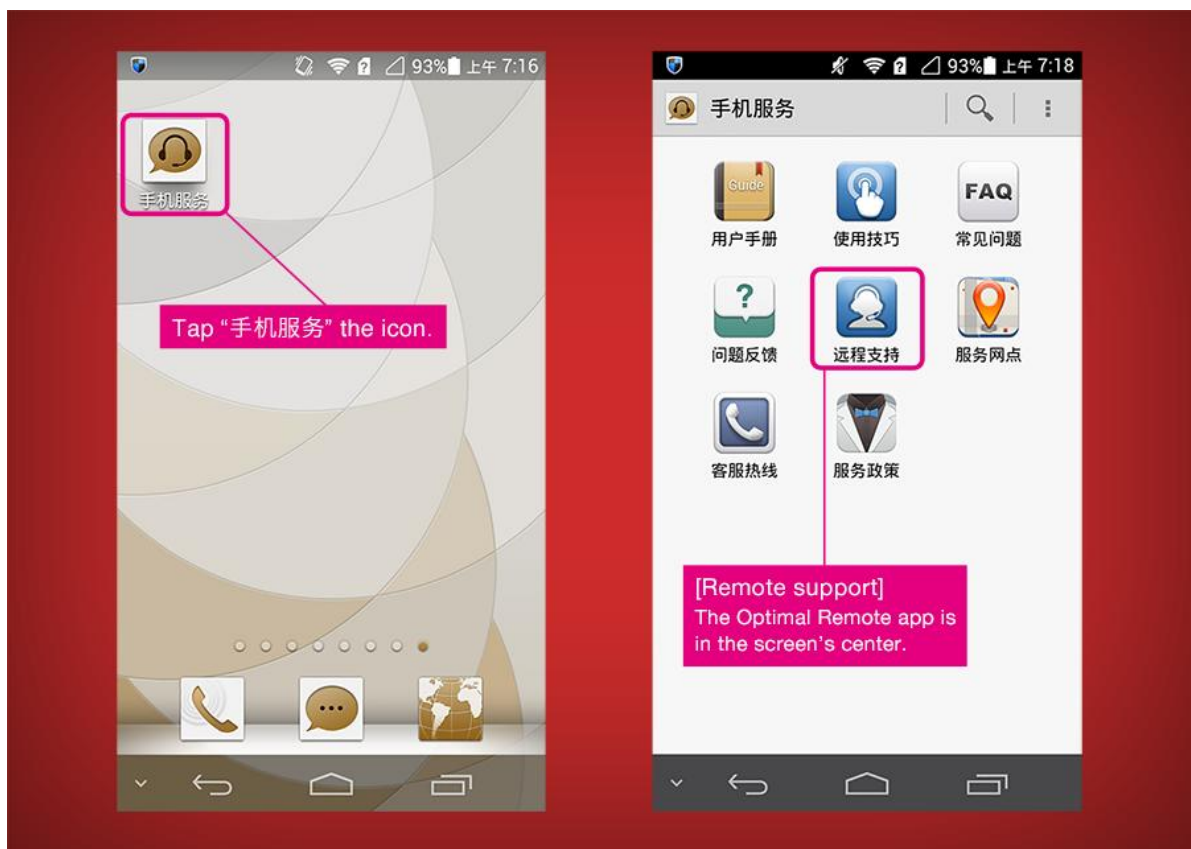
93% 上午 7:16

手机服务

Tap "手机服务" the icon.

93% 上午 7:18

手机服务

Guide
用户手册

使用技巧

FAQ
常见问题

?
问题反馈

远程支持

服务网点

客服热线

服务政策

[Remote support]
The Optimal Remote app is in the screen's center.